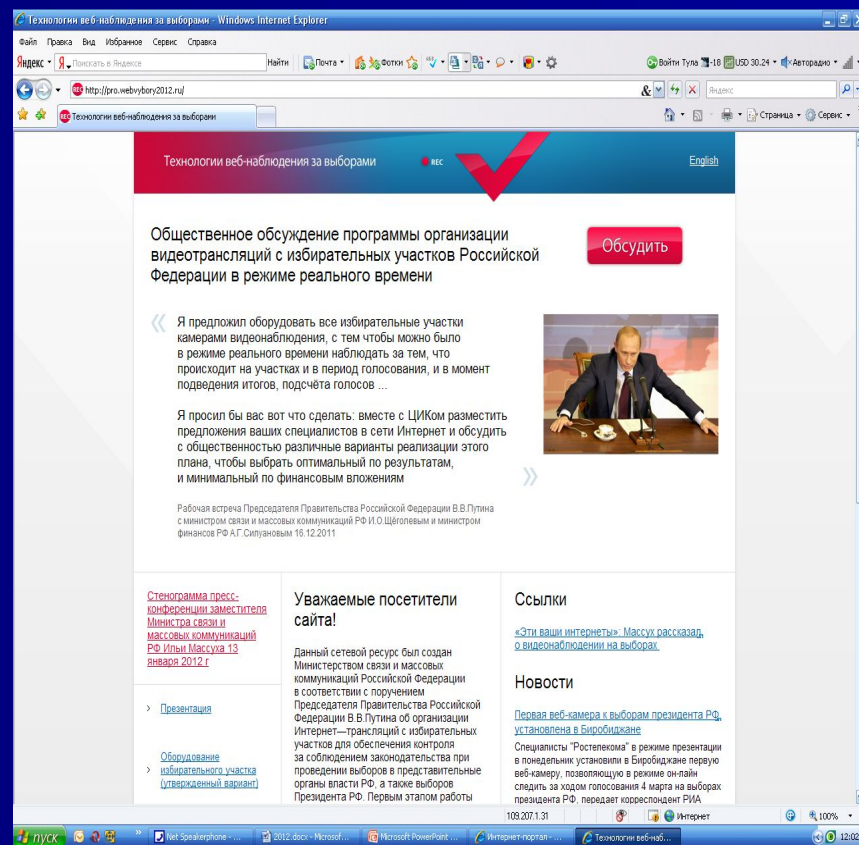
Технологии веб-наблюдения за выборами - Windows Internet Explorer

Файл Правка Вид Избранное Сервис Справка

Яндекс Поискать в Яндексе Найти Почта Фотки Войти Тула -18 USD 30.24 Авторадио

http://pro.webvybory2012.ru/

Яндекс

Технологии веб-наблюдения за выборами

Страница Сервис

Технологии веб-наблюдения за выборами REC English

Общественное обсуждение программы организации видеотрансляций с избирательных участков Российской Федерации в режиме реального времени

Обсудить

Я предложил оборудовать все избирательные участки камерами видеонаблюдения, с тем чтобы можно было в режиме реального времени наблюдать за тем, что происходит на участках и в период голосования, и в момент подведения итогов, подсчёта голосов ...

Я просил бы вас вот что сделать: вместе с ЦИКом разместить предложения ваших специалистов в сети Интернет и обсудить с общественностью различные варианты реализации этого плана, чтобы выбрать оптимальный по результатам, и минимальный по финансовым вложениям

Рабочая встреча Председателя Правительства Российской Федерации В.В.Путина с министром связи и массовых коммуникаций РФ И.О.Щёголевым и министром финансов РФ А.Г.Силуановым 16.12.2011

Стенограмма пресс-конференции заместителя Министра связи и массовых коммуникаций РФ Ильи Массуха 13 января 2012 г

Презентация

Оборудование избирательного участка (утвержденный вариант)

Уважаемые посетители сайта!

Данный сетевой ресурс был создан Министерством связи и массовых коммуникаций Российской Федерации в соответствии с поручением Председателя Правительства Российской Федерации В.В.Путина об организации Интернет—трансляций с избирательных участков для обеспечения контроля за соблюдением законодательства при проведении выборов в представительные органы власти РФ, а также выборов Президента РФ. Первым этапом работы

Ссылки

«Эти ваши интернеты»: Массух рассказал о видеонаблюдении на выборах

Новости

Первая веб-камера к выборам президента РФ, установлена в Биробиджане

Специалисты "Ростелекома" в режиме презентации в понедельник установили в Биробиджане первую веб-камеру, позволяющую в режиме он-лайн следить за ходом голосования 4 марта на выборах президента РФ, передает корреспондент РИА

109.207.1.31 Интернет 100%

пуск Net Speakerphone - ... 2012.docx - Microsof... Microsoft PowerPoint ... Интернет-портал - ... Технологии веб-наб... 12:02